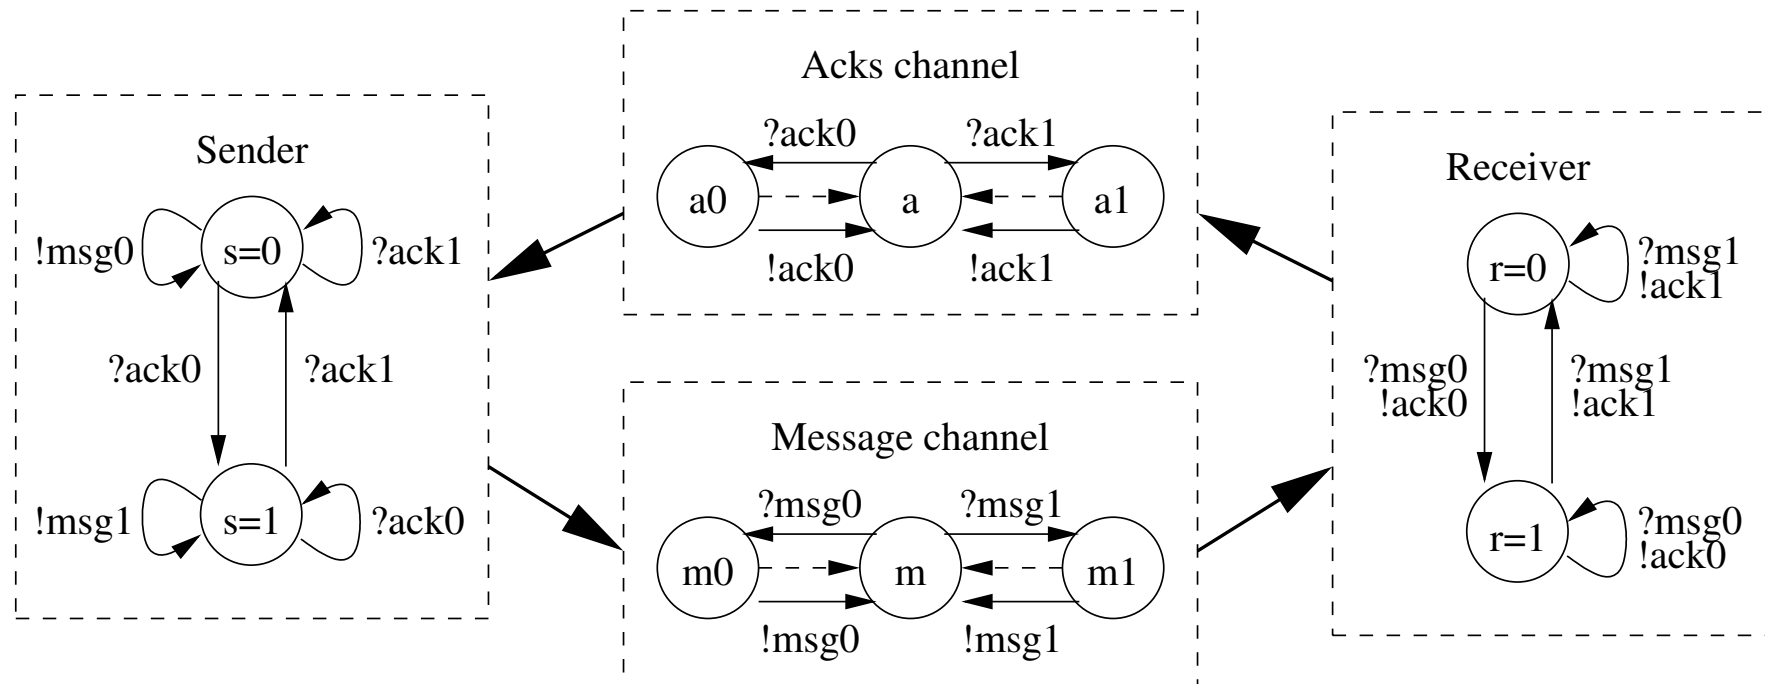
Acks channel

?ack0 ?ack1

a0 a a1

!ack0 !ack1

Sender

!msg0 s=0 ?ack1

?ack0 ?ack1

!msg1 s=1 ?ack0

Message channel

?msg0 ?msg1

m0 m m1

!msg0 !msg1

Receiver

r=0 ?msg1 !ack1

?msg0 !ack0

?msg1 !ack1

r=1 ?msg0 !ack0